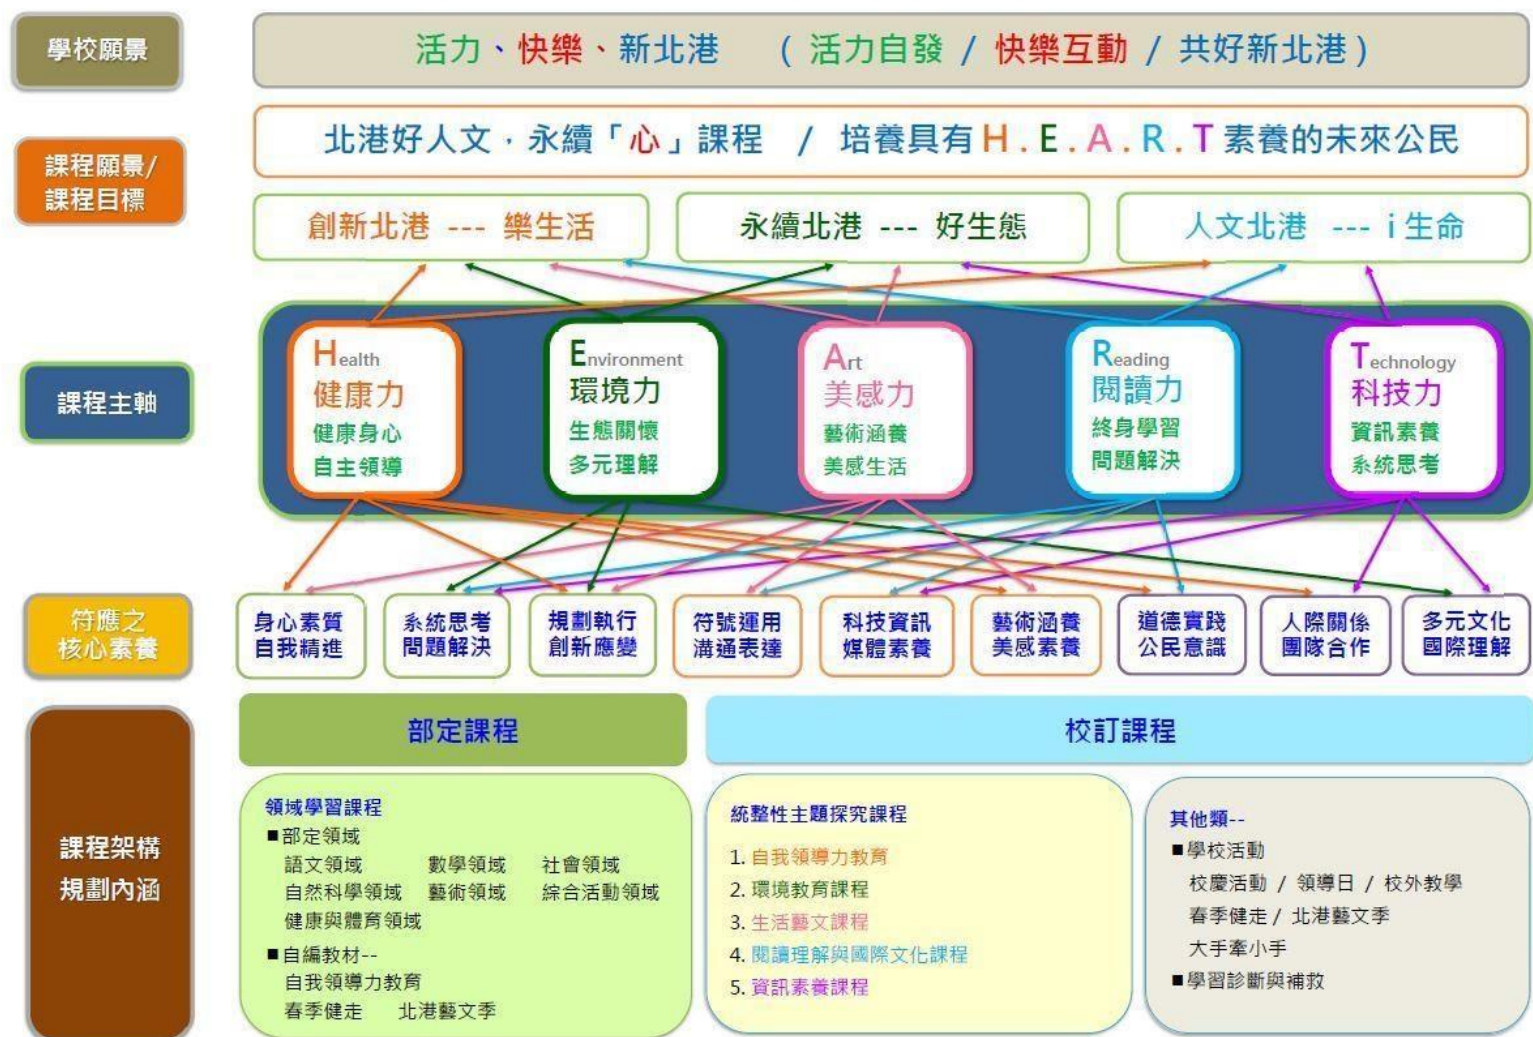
學校願景

活力、快樂、新北港　（活力自發 / 快樂互動 / 共好新北港）

課程願景/課程目標

北港好人文．永續「心」課程　/　培養具有H.E.A.R.T素養的未來公民

創新北港 --- 樂生活

永續北港 --- 好生態

人文北港 --- i 生命

課程主軸

Health 健康力 健康身心 自主領導

Environment 環境力 生態關懷 多元理解

Art 美感力 藝術涵養 美感生活

Reading 閱讀力 終身學習 問題解決

Technology 科技力 資訊素養 系統思考

符應之核心素養

身心素質 自我精進

系統思考 問題解決

規劃執行 創新應變

符號運用 溝通表達

科技資訊 媒體素養

藝術涵養 美感素養

道德實踐 公民意識

人際關係 團隊合作

多元文化 國際理解

課程架構 規劃內涵

部定課程

校訂課程

領域學習課程
■部定領域
語文領域　數學領域　社會領域
自然科學領域　藝術領域　綜合活動領域
健康與體育領域
■自編教材--
自我領導力教育
春季健走　北港藝文季

統整性主題探究課程
1. 自我領導力教育
2. 環境教育課程
3. 生活藝文課程
4. 閱讀理解與國際文化課程
5. 資訊素養課程

其他類--
■學校活動
校慶活動 / 領導日 / 校外教學
春季健走 / 北港藝文季
大手牽小手
■學習診斷與補救